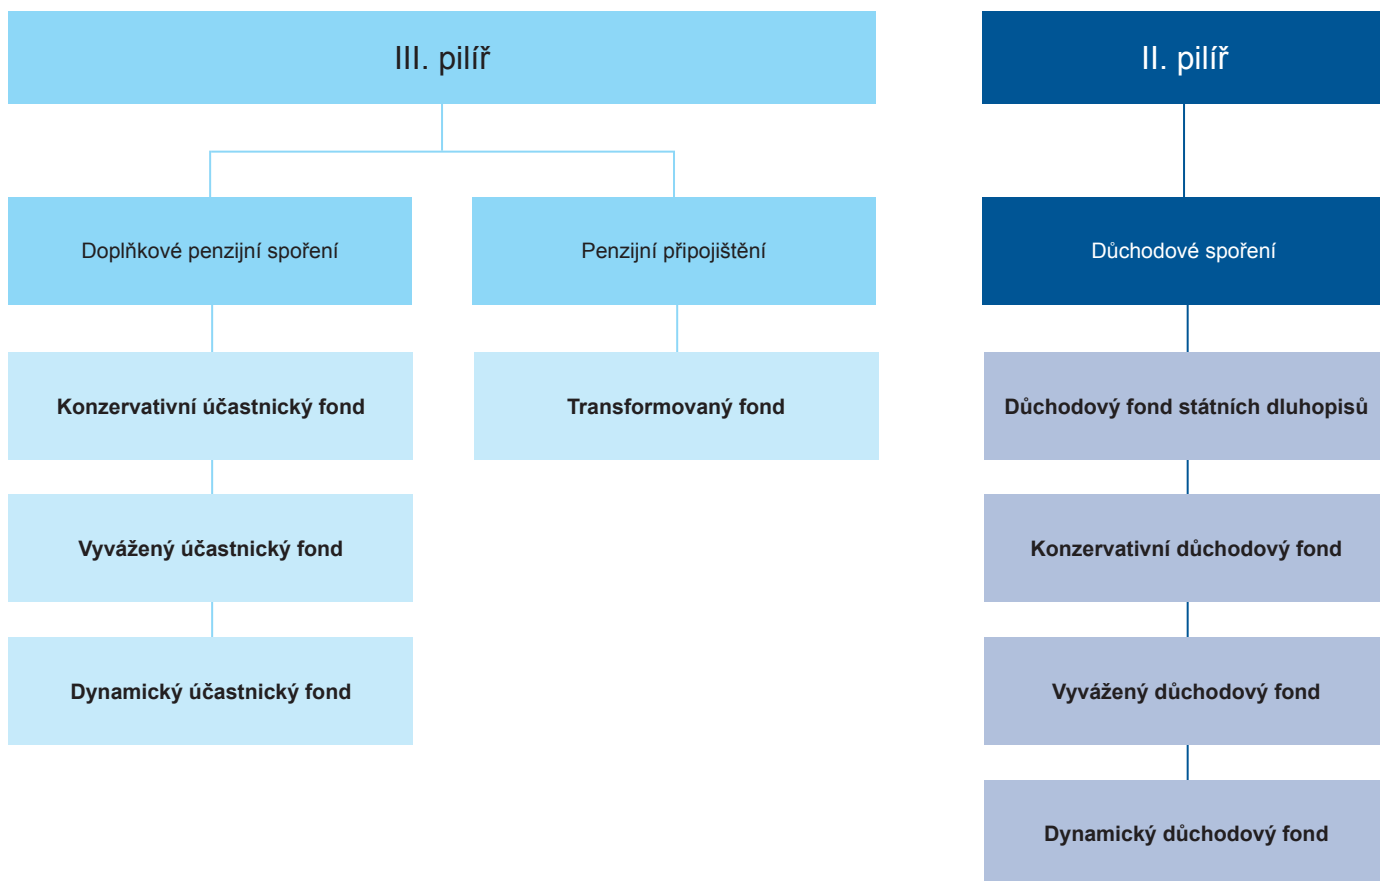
III. pilíř

Doplňkové penzijní spoření

Konzervativní účastnický fond

Vyvážený účastnický fond

Dynamický účastnický fond

Penzijní připojištění

Transformovaný fond

II. pilíř

Důchodové spoření

Důchodový fond státních dluhopisů

Konzervativní důchodový fond

Vyvážený důchodový fond

Dynamický důchodový fond